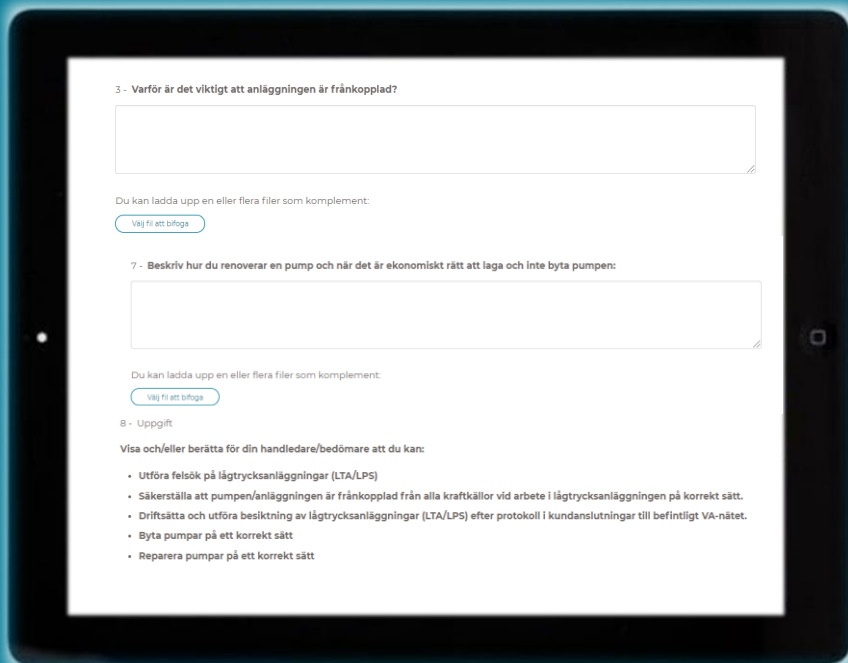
3 - **Varför är det viktigt att anläggningen är frånkopplad?**

Du kan ladda upp en eller flera filer som komplement:

Välj fil att bifoga

7 - **Beskriv hur du renoverar en pump och när det är ekonomiskt rätt att laga och inte byta pumpen:**

Du kan ladda upp en eller flera filer som komplement:

Välj fil att bifoga

8 - Uppgift

**Visa och/eller berätta för din handledare/bedömare att du kan:**

- **Utföra felsök på lågtrycksanläggningar (LTA/LPS)**
- **Säkerställa att pumpen/anläggningen är frånkopplad från alla kraftkällor vid arbete i lågtrycksanläggningen på korrekt sätt.**
- **Driftsätta och utföra besiktning av lågtrycksanläggningar (LTA/LPS) efter protokoll i kundanslutningar till befintligt VA-nätet.**
- **Byta pumpar på ett korrekt sätt**
- **Reparera pumpar på ett korrekt sätt**